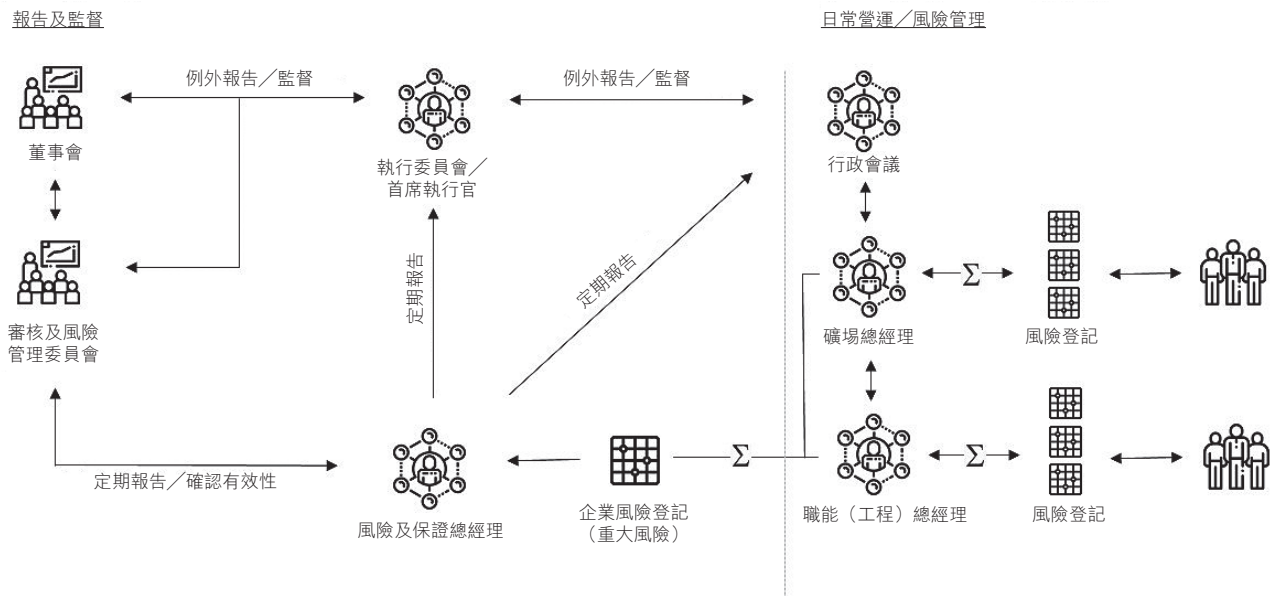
報告及監督

日常營運／風險管理

例外報告／監督

例外報告／監督

董事會

執行委員會／首席執行官

行政會議

審核及風險管理委員會

定期報告

定期報告

礦場總經理

$\Sigma$

風險登記

定期報告／確認有效性

風險及保證總經理

企業風險登記（重大風險）

$\Sigma$

職能（工程）總經理

$\Sigma$

風險登記